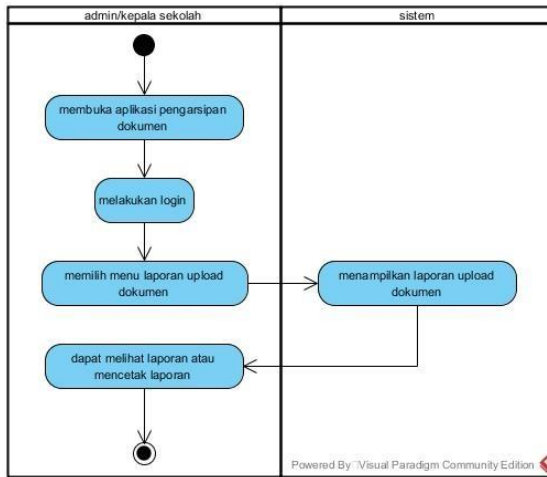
admin/kepala sekolah

sistem

membuka aplikasi pengarsipan dokumen

melakukan login

memilih menu laporan upload dokumen

menampilkan laporan upload dokumen

dapat melihat laporan atau mencetak laporan

Powered By Visual Paradigm Community Edition